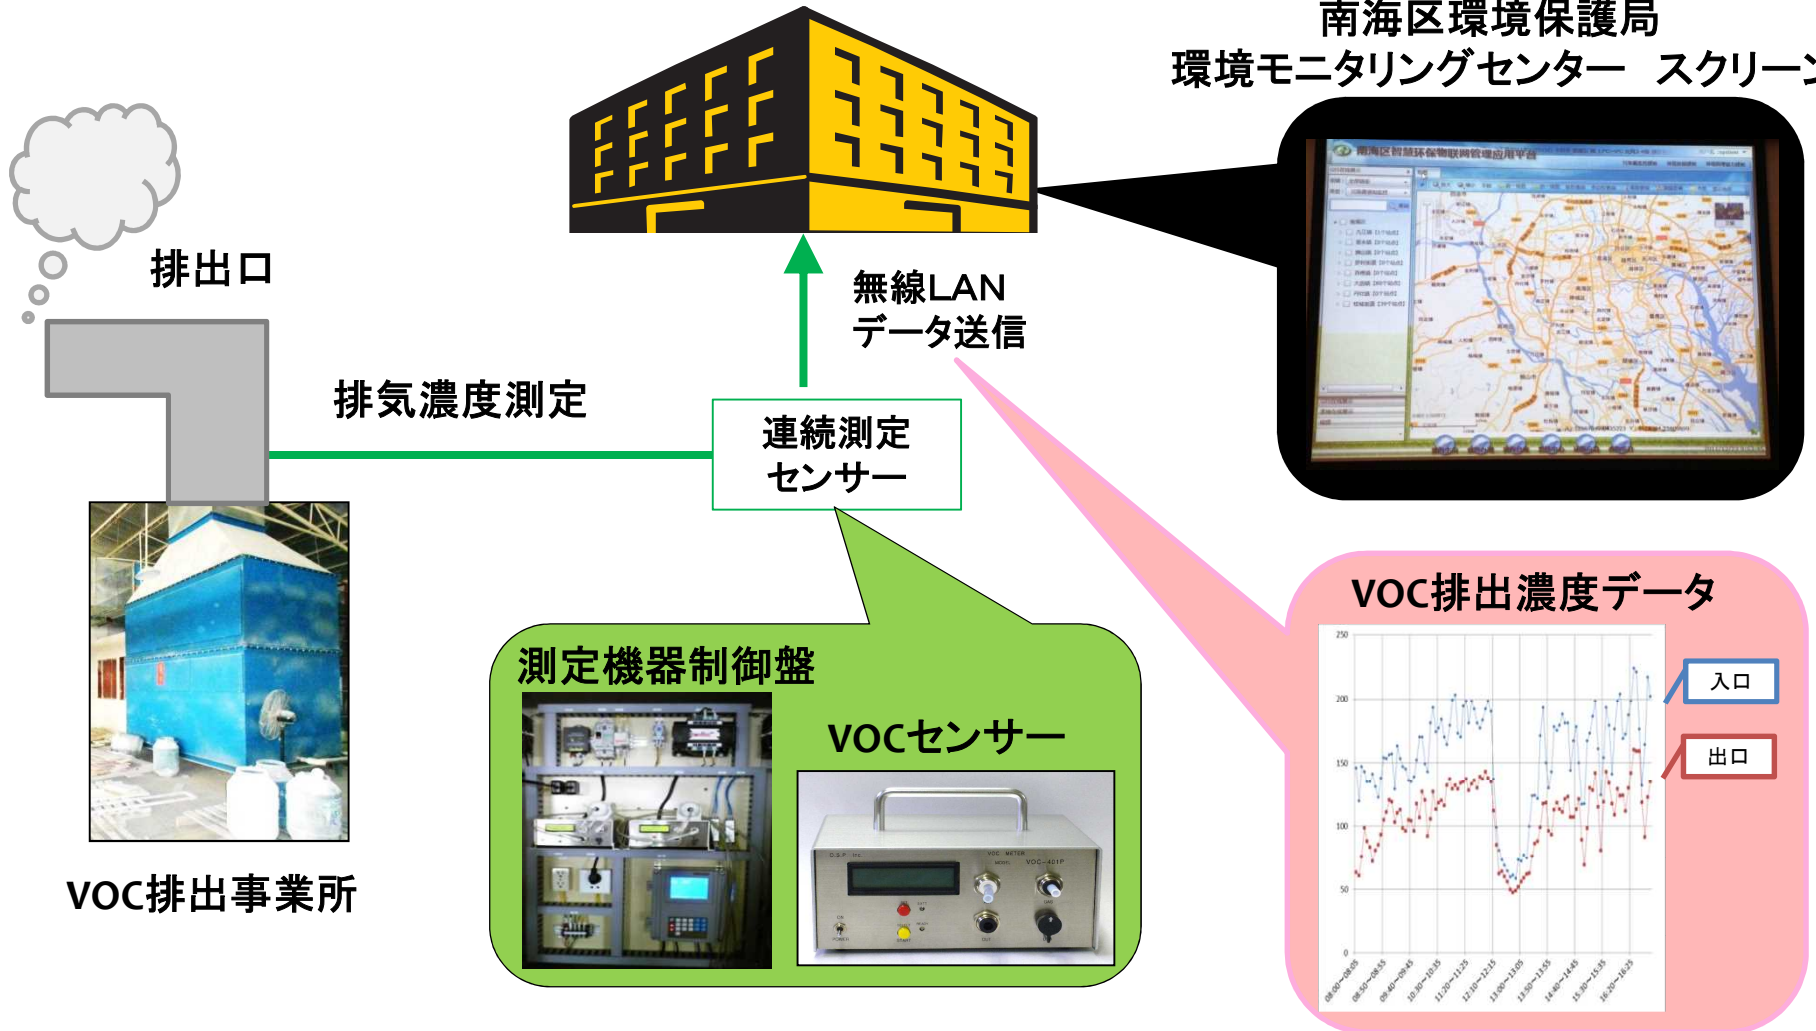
南海区環境保護局
環境モニタリングセンター　スクリーン

排出口

無線LAN
データ送信

排気濃度測定

連続測定
センサー

VOC排出濃度データ

250
200
150
100
50
0

入口

出口

測定機器制御盤

VOCセンサー

VOC排出事業所